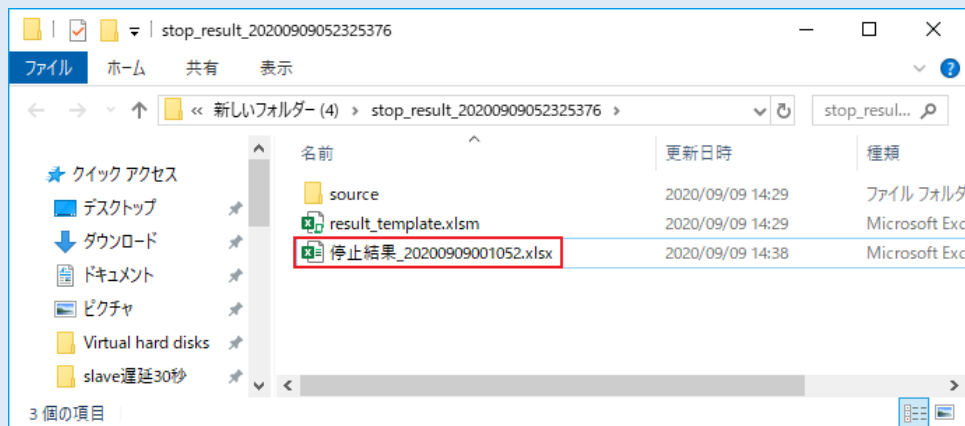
stop_result_20200909052325376

ファイル ホーム 共有 表示

« 新しいフォルダー (4) › stop_result_20200909052325376 ›

stop_resul...

クイック アクセス
デスクトップ
ダウンロード
ドキュメント
ピクチャ
Virtual hard disks
slave遅延30秒

| 名前 | 更新日時 | 種類 |
|---|---|---|
| source | 2020/09/09 14:29 | ファイル フォルダ |
| result_template.xlsm | 2020/09/09 14:29 | Microsoft Exc |
| 停止結果_20200909001052.xlsx | 2020/09/09 14:38 | Microsoft Exc |

3 個の項目